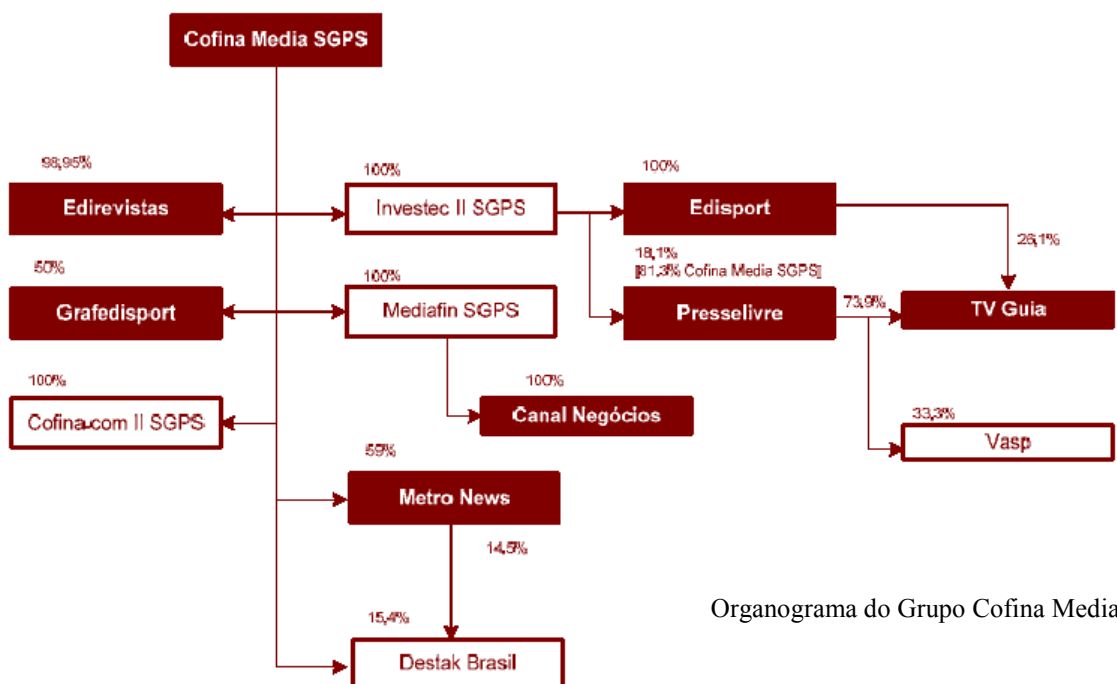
Cofina Media SGPS

98,95%
Edirevistas

100%
Investec II SGPS

100%
Edisport

26,1%

18,1%
[81,3% Cofina Media SGPS]

50%
Grafedisport

100%
Mediafin SGPS

Presselivre

73,9%

TV Guia

100%
Cofina-com II SGPS

100%
Canal Negócios

33,3%
Vasp

55%
Metro News

14,5%

15,4%
Destak Brasil

Organograma do Grupo Cofina Media